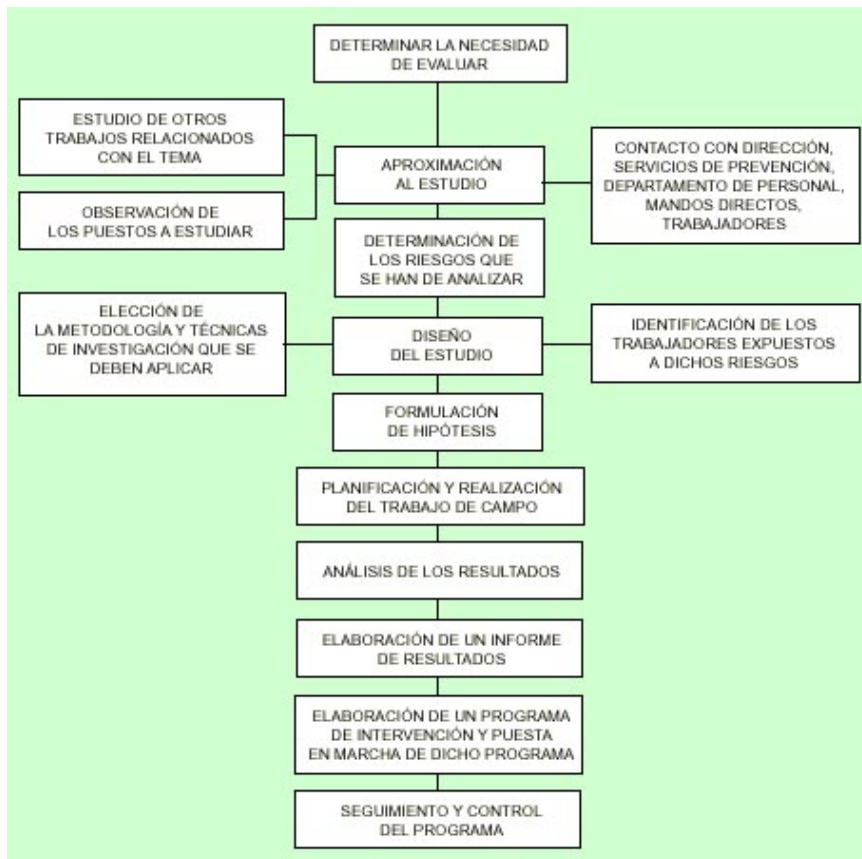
DETERMINAR LA NECESIDAD DE EVALUAR

ESTUDIO DE OTROS TRABAJOS RELACIONADOS CON EL TEMA

OBSERVACIÓN DE LOS PUESTOS A ESTUDIAR

APROXIMACIÓN AL ESTUDIO

CONTACTO CON DIRECCIÓN, SERVICIOS DE PREVENCIÓN, DEPARTAMENTO DE PERSONAL, MANDOS DIRECTOS, TRABAJADORES

DETERMINACIÓN DE LOS RIESGOS QUE SE HAN DE ANALIZAR

ELECCIÓN DE LA METODOLOGÍA Y TÉCNICAS DE INVESTIGACIÓN QUE SE DEBEN APLICAR

DISEÑO DEL ESTUDIO

IDENTIFICACIÓN DE LOS TRABAJADORES EXPUESTOS A DICHOS RIESGOS

FORMULACIÓN DE HIPÓTESIS

PLANIFICACIÓN Y REALIZACIÓN DEL TRABAJO DE CAMPO

ANÁLISIS DE LOS RESULTADOS

ELABORACIÓN DE UN INFORME DE RESULTADOS

ELABORACIÓN DE UN PROGRAMA DE INTERVENCIÓN Y PUESTA EN MARCHA DE DICHO PROGRAMA

SEGUIMIENTO Y CONTROL DEL PROGRAMA